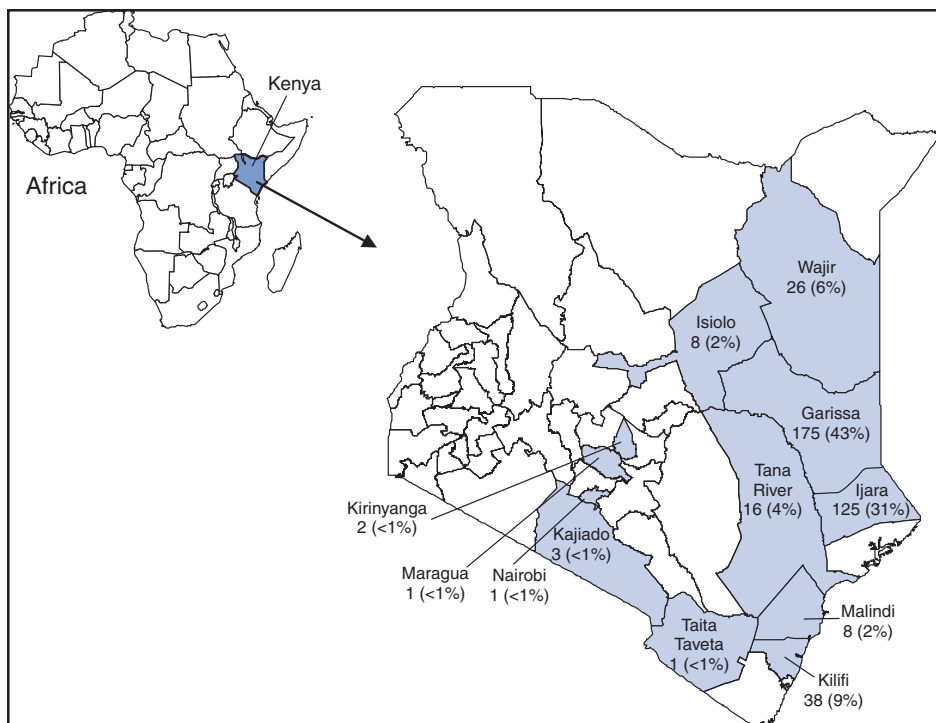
Kenya

Africa

Wajir
26 (6%)

Isiolo
8 (2%)

Garissa
175 (43%)

Tana
River
16 (4%)

Ijara
125 (31%)

Kirinyanga
2 (<1%)

Kajiado
3 (<1%)

Maragua
1 (<1%)

Nairobi
1 (<1%)

Malindi
8 (2%)

Taita
Taveta
1 (<1%)

Kilifi
38 (9%)